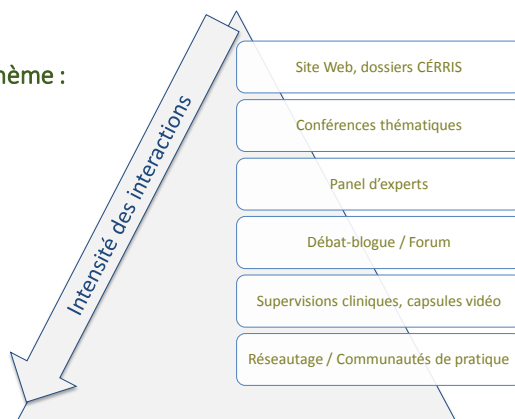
nème :

Intensité des interactions

Site Web, dossiers CÉRRIS

Conférences thématiques

Panel d'experts

Débat-blogue / Forum

Supervisions cliniques, capsules vidéo

Réseautage / Communautés de pratique